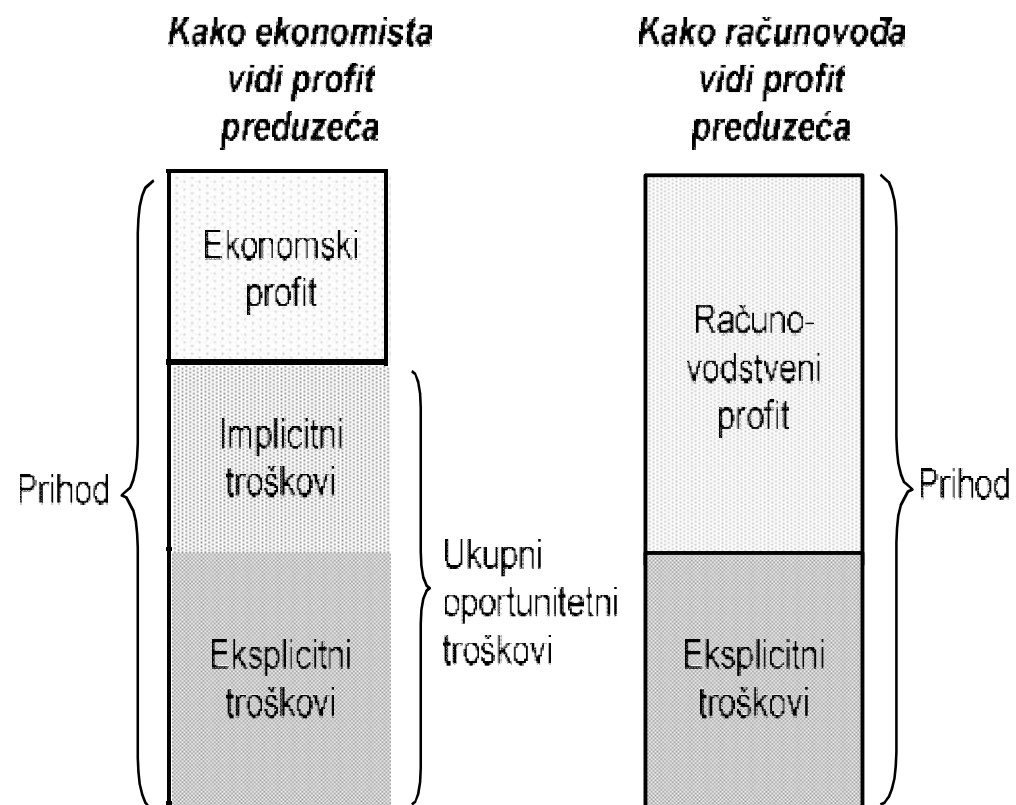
Kako ekonomista vidi profit preduzeća

Kako računovođa vidi profit preduzeća

Ekonomski profit

Implicitni troškovi

Eksplicitni troškovi

Prihod

Ukupni oportunitetni troškovi

Računovodstveni profit

Eksplicitni troškovi

Prihod